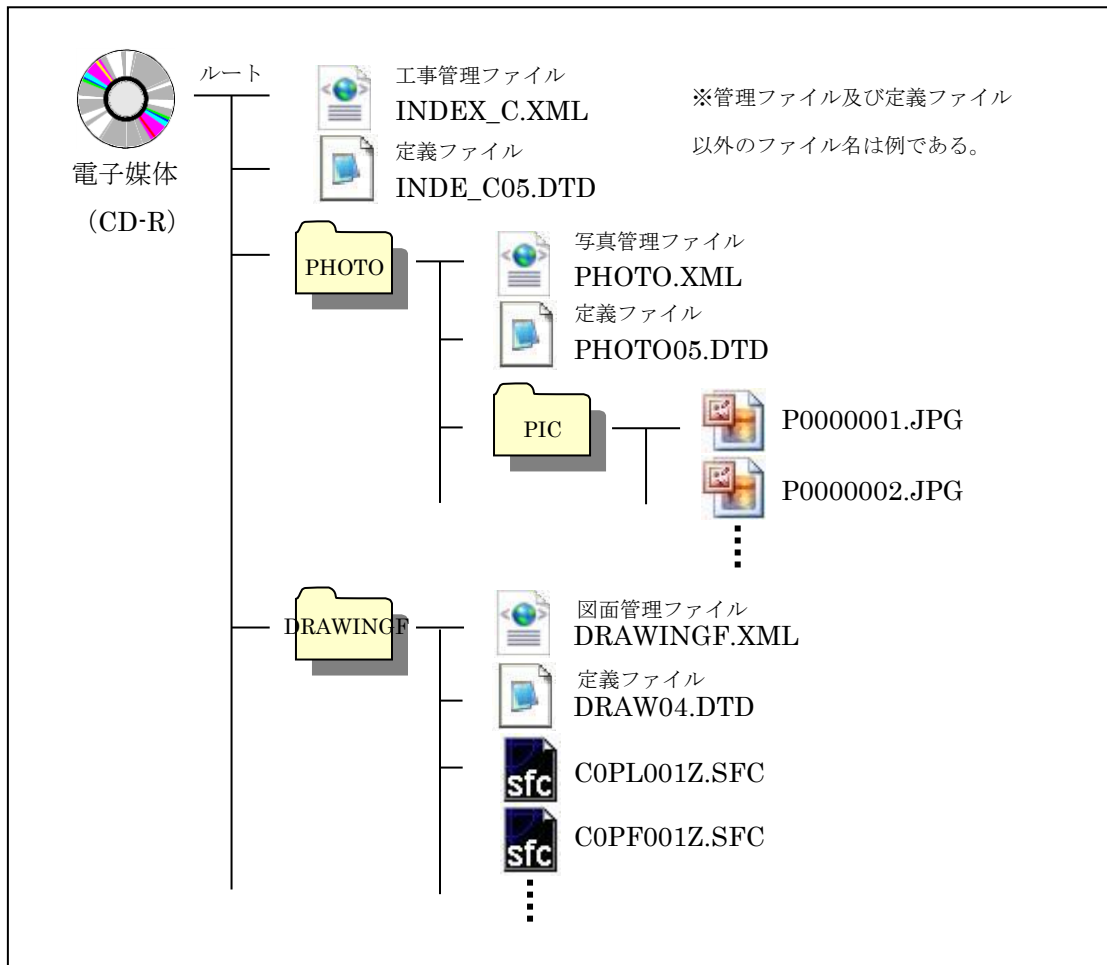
電子媒体
（CD-R）

ルート

工事管理ファイル
INDEX_C.XML

※管理ファイル及び定義ファイル以外のファイル名は例である。

定義ファイル
INDE_C05.DTD

PHOTO

写真管理ファイル
PHOTO.XML

定義ファイル
PHOTO05.DTD

PIC

P0000001.JPG

P0000002.JPG

DRAWINGF

図面管理ファイル
DRAWINGF.XML

定義ファイル
DRAW04.DTD

sfc
C0PL001Z.SFC

sfc
C0PF001Z.SFC